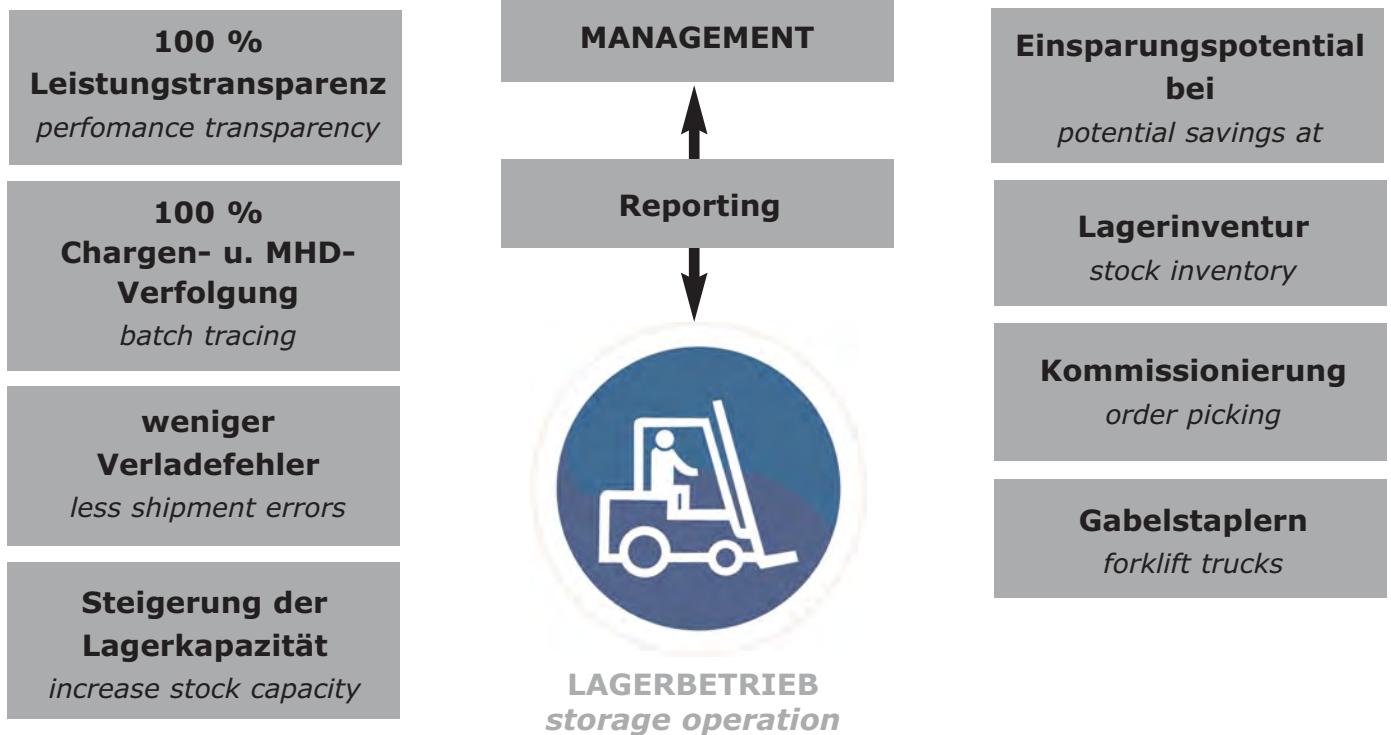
100 %
Leistungstransparenz
perfomance transparency

100 %
Chargen- u. MHD-Verfolgung
batch tracing

weniger
Verladefehler
less shipment errors

Steigerung der
Lagerkapazität
increase stock capacity

MANAGEMENT

Reporting

LAGERBETRIEB
storage operation

Einsparungspotential
bei
potential savings at

Lagerinventur
stock inventory

Kommissionierung
order picking

Gabelstaplern
forklift trucks